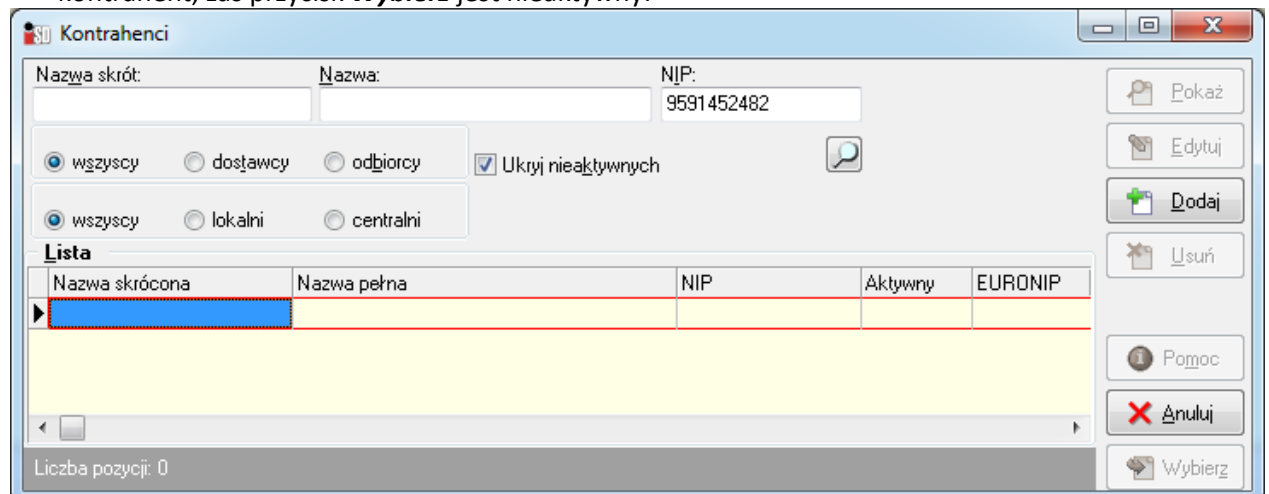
Kontrahenci

Nazwa skrót:
Nazwa:
NIP:
9591452482

wszyscy
dostawcy
odbiorcy
Ukryj nieaktywnych

wszyscy
lokalni
centralni

Lista

| Nazwa skrócona | Nazwa pełna | NIP | Aktywny | EURONIP |
|---|---|---|---|---|
| | | | | |

Liczba pozycji: 0

Pokaż
Edytuj
Dodaj
Usuń
Pomoc
Anuluj
Wybierz